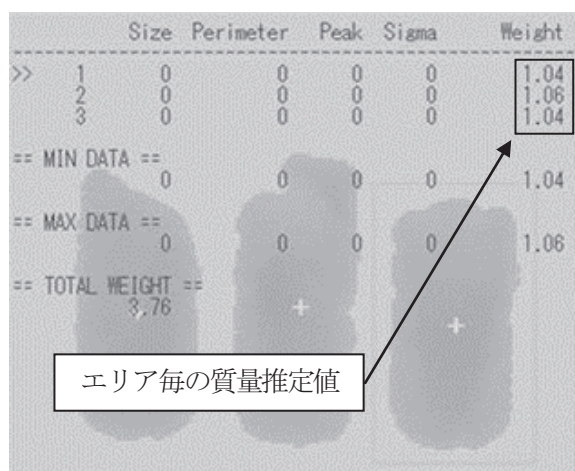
| | Size | Perimeter | Peak | Sigma | Weight |
|---|---|---|---|---|---|
| >> 1 | 0 | 0 | 0 | 0 | 1.04 |
| 2 | 0 | 0 | 0 | 0 | 1.06 |
| 3 | 0 | 0 | 0 | 0 | 1.04 |

== MIN DATA ==
0 0 0 0 1.04

== MAX DATA ==
0 0 0 0 1.06

== TOTAL WEIGHT ==
3.76

エリア毎の質量推定値